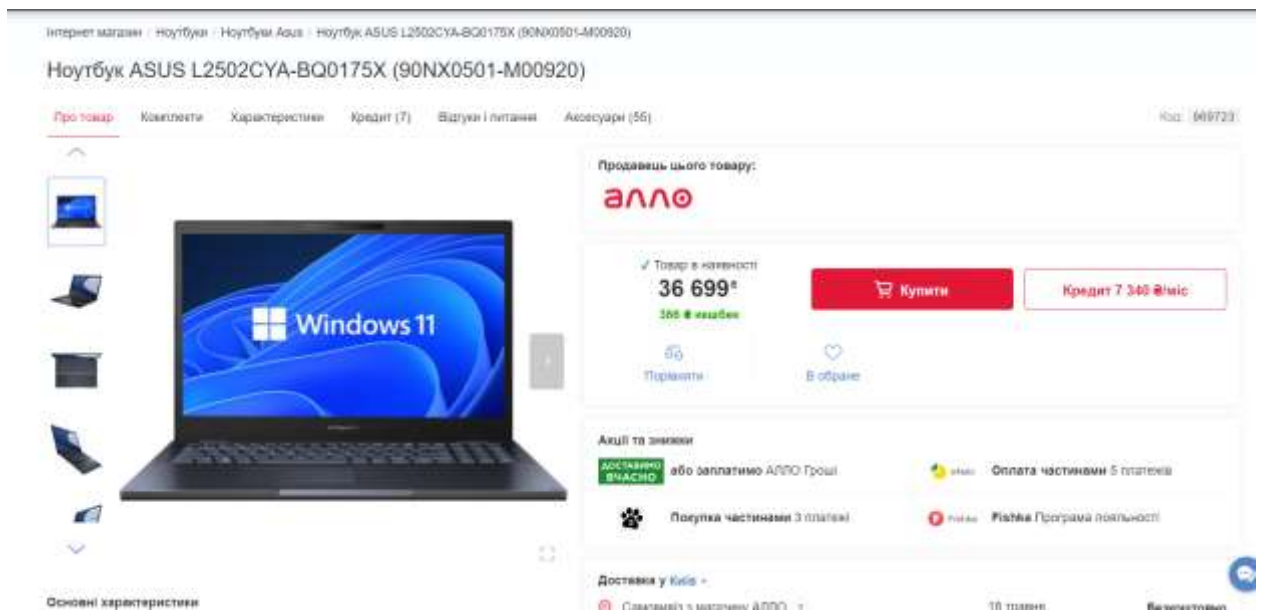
Інтернет магазин / Ноутбуки / Ноутбуки Asus / Ноутбук ASUS L2502CYA-BQ0175X (90NX0501-M00920)

Ноутбук ASUS L2502CYA-BQ0175X (90NX0501-M00920)

Про товар Комплекти Характеристики Кредит (7) Відгуки і питання Аксесуари (55)

Код: 969723

Windows 11

Продавець цього товару:

алло

✓ Товар в наявності

36 699₴

366 ₴ кешбек

Купити

Кредит 7 340 ₴/міс

Порівняти

В обране

Акції та знижки

ДОСТАВИМО ВЧАСНО або заплатимо АЛЛО Гроші

Оплата частинами 5 платежів

Покупка частинами 3 платежі

Fishka Fishka Програма лояльності

Доставка у Київ

Самовивіз з магазину АЛЛО

18 травня

Безкоштовно

Основні характеристики